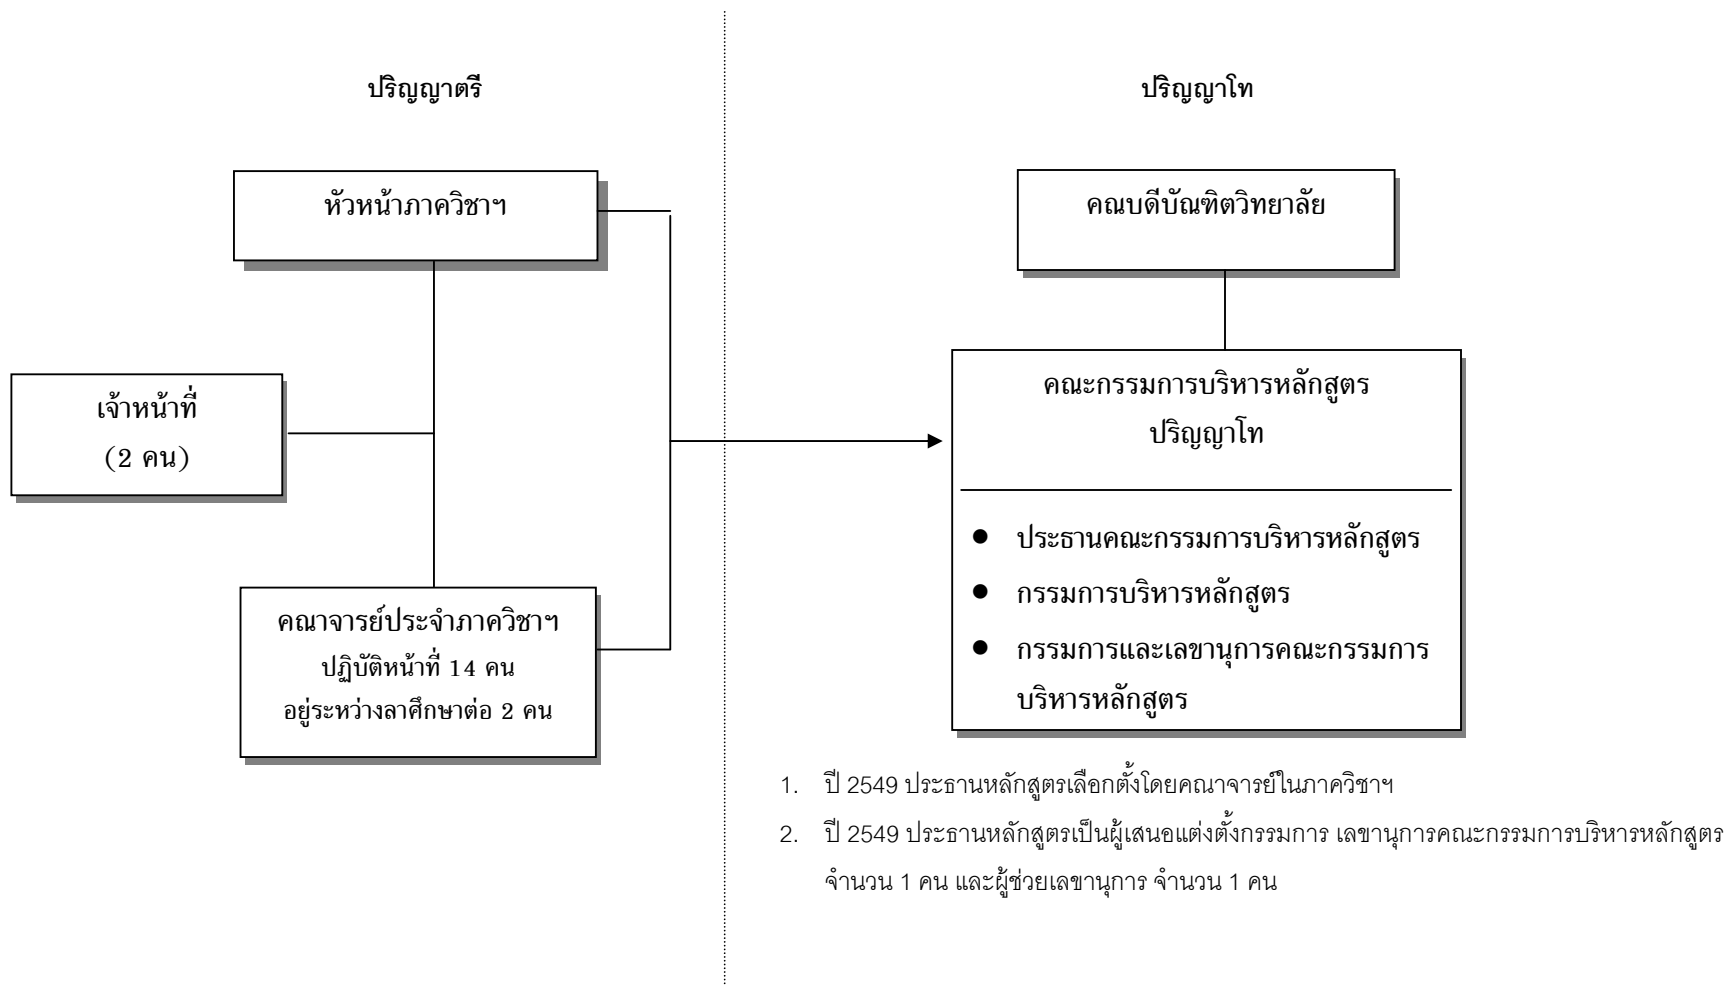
ปริญญาตรี

หัวหน้าภาควิชาฯ

เจ้าหน้าที่
(2 คน)

คณาจารย์ประจำภาควิชาฯ
ปฏิบัติหน้าที่ 14 คน
อยู่ระหว่างลาศึกษาต่อ 2 คน

ปริญญาโท

คณบดีบัณฑิตวิทยาลัย

คณะกรรมการบริหารหลักสูตร
ปริญญาโท

- ประธานคณะกรรมการบริหารหลักสูตร
- กรรมการบริหารหลักสูตร
- กรรมการและเลขานุการคณะกรรมการบริหารหลักสูตร

1. ปี 2549 ประธานหลักสูตรเลือกตั้งโดยคณาจารย์ในภาควิชาฯ
2. ปี 2549 ประธานหลักสูตรเป็นผู้เสนอแต่งตั้งกรรมการ เลขานุการคณะกรรมการบริหารหลักสูตร จำนวน 1 คน และผู้ช่วยเลขานุการ จำนวน 1 คน